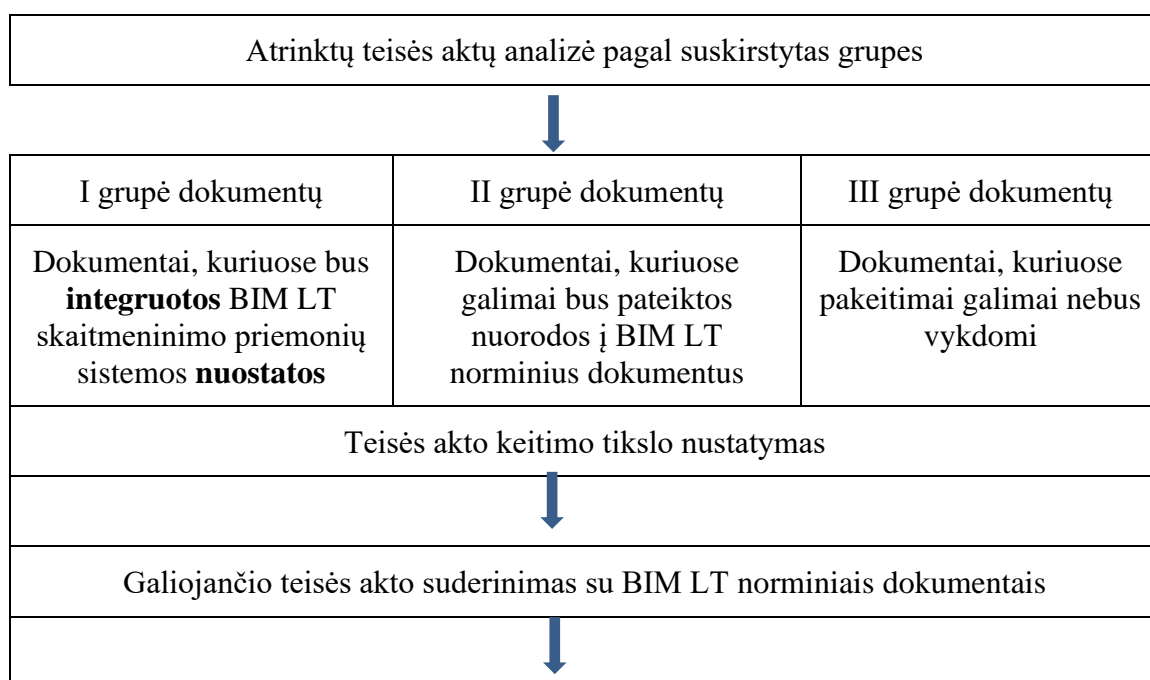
Atrinktų teisės aktų analizė pagal suskirstytas grupes

| I grupė dokumentų | II grupė dokumentų | III grupė dokumentų |
|---|---|---|
| Dokumentai, kuriuose bus **integruotos** BIM LT skaitmeninimo priemonių sistemos **nuostatos** | Dokumentai, kuriuose galimai bus pateiktos nuorodos į BIM LT norminius dokumentus | Dokumentai, kuriuose pakeitimai galimai nebus vykdomi |

Teisės akto keitimo tikslo nustatymas

Galiojančio teisės akto suderinimas su BIM LT norminiais dokumentais